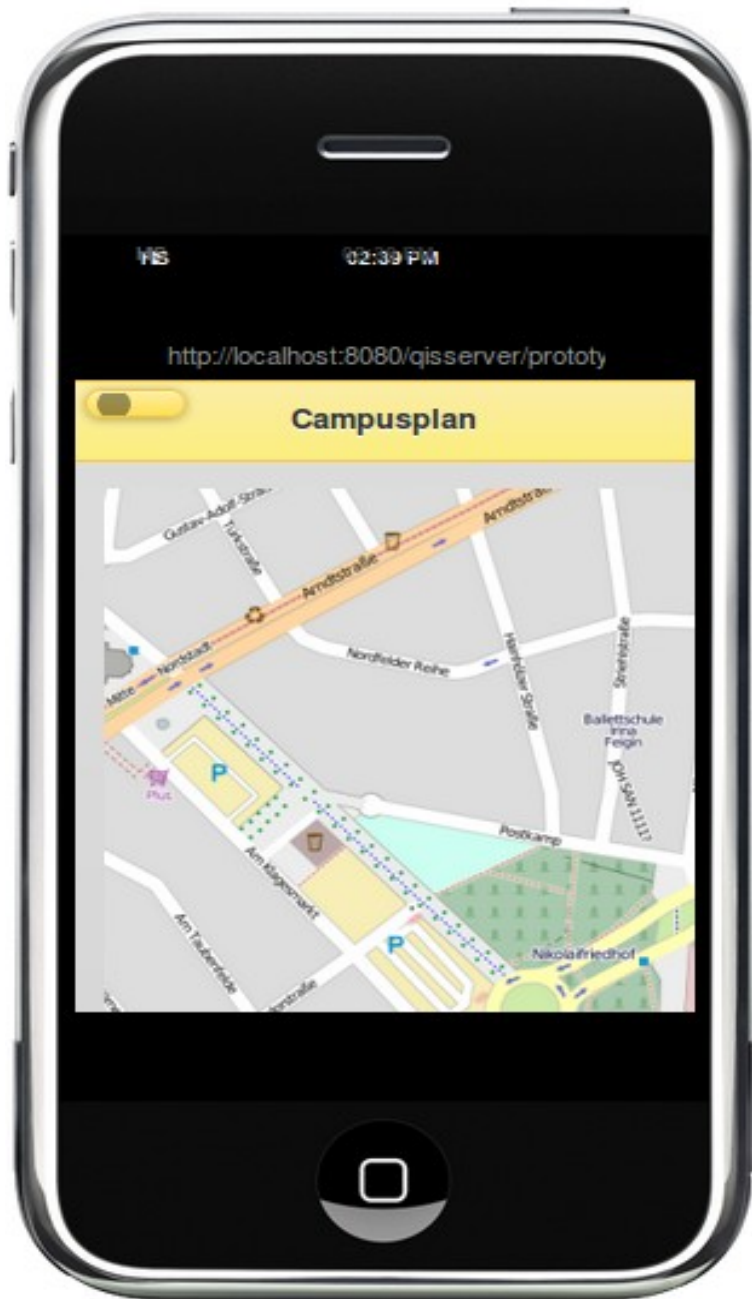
HS

02:39 PM

http://localhost:8080/qisserver/prototy

Campusplan

Gustav-Adolf-Straße
Türkstraße
Arndtstraße
Arndtstraße
Arndtstraße
Nordstadt
Mitte
Nordfelder Reihe
Hainhölzer Straße
Strehlstraße
Ballettschule Irina Feigin
Plus
P
Postkamp
Am Klagesmarkt
Am Taubenfelde
P
Nikolaifriedhof
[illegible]straße